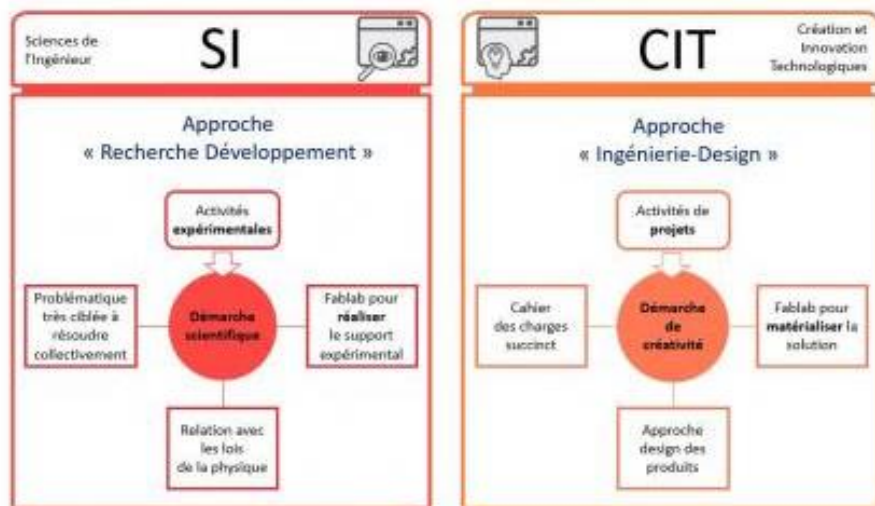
Sciences de l'Ingénieur

SI

Approche « Recherche Développement »

Activités **expérimentales**

Problématique très ciblée à résoudre collectivement

Démarche scientifique

Fablab pour **réaliser** le support expérimental

Relation avec les lois de la physique

CIT

Création et Innovation Technologiques

Approche « Ingénierie-Design »

Activités de **projets**

Cahier des charges succinct

Démarche de créativité

Fablab pour **matérialiser** la solution

Approche design des produits